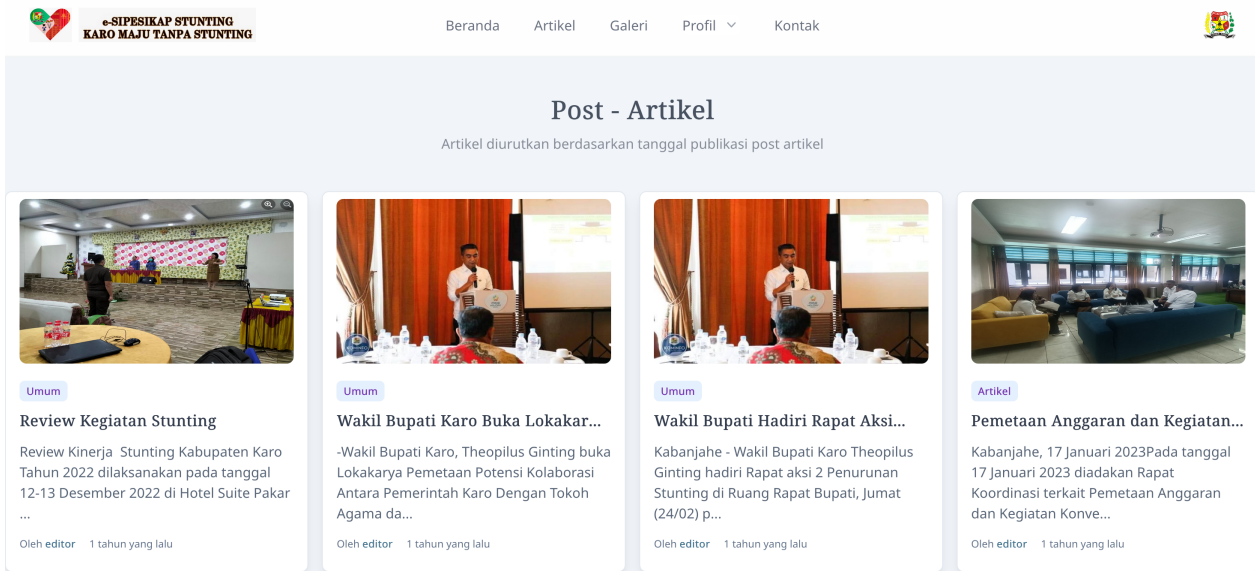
e-SIPESIKAP STUNTING
KARO MAJU TANPA STUNTING

Beranda Artikel Galeri Profil Kontak

Post - Artikel

Artikel diurutkan berdasarkan tanggal publikasi post artikel

Umum

Review Kegiatan Stunting

Review Kinerja Stunting Kabupaten Karo Tahun 2022 dilaksanakan pada tanggal 12-13 Desember 2022 di Hotel Suite Pakar ...

Oleh editor 1 tahun yang lalu

Umum

Wakil Bupati Karo Buka Lokakar...

-Wakil Bupati Karo, Theopilus Ginting buka Lokakarya Pemetaan Potensi Kolaborasi Antara Pemerintah Karo Dengan Tokoh Agama da...

Oleh editor 1 tahun yang lalu

Umum

Wakil Bupati Hadiri Rapat Aksi...

Kabanjahe - Wakil Bupati Karo Theopilus Ginting hadiri Rapat aksi 2 Penurunan Stunting di Ruang Rapat Bupati, Jumat (24/02) p...

Oleh editor 1 tahun yang lalu

Artikel

Pemetaan Anggaran dan Kegiatan...

Kabanjahe, 17 Januari 2023Pada tanggal 17 Januari 2023 diadakan Rapat Koordinasi terkait Pemetaan Anggaran dan Kegiatan Konve...

Oleh editor 1 tahun yang lalu